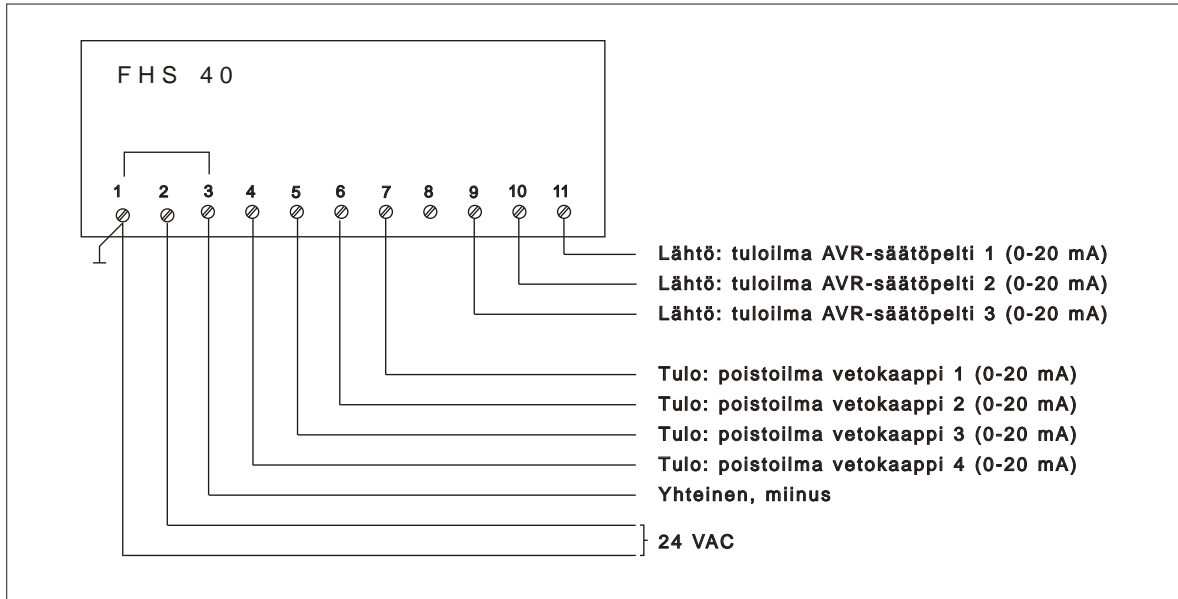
FHS 40

1 2 3 4 5 6 7 8 9 10 11

Lähtö: tuloilma AVR-säätöpelti 1 (0-20 mA)
Lähtö: tuloilma AVR-säätöpelti 2 (0-20 mA)
Lähtö: tuloilma AVR-säätöpelti 3 (0-20 mA)

Tulo: poistoilma vetokaappi 1 (0-20 mA)
Tulo: poistoilma vetokaappi 2 (0-20 mA)
Tulo: poistoilma vetokaappi 3 (0-20 mA)
Tulo: poistoilma vetokaappi 4 (0-20 mA)
Yhteinen, miinus

24 VAC